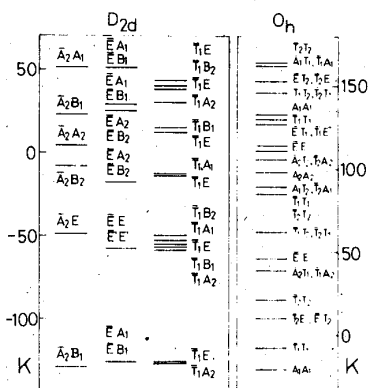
$D_{2d}$

$O_h$

50

0

-50

-100

K

$\bar{A}_2A_1$

$\bar{A}_2B_1$

$\bar{A}_2A_2$

$\bar{A}_2B_2$

$\bar{A}_2E$

$\bar{A}_2B_1$

$\bar{E}A_1$
$\bar{E}B_1$
$\bar{E}A_1$
$\bar{E}B_1$
$\bar{E}A_2$
$\bar{E}B_2$
$\bar{E}A_2$
$\bar{E}B_2$

$\bar{E}E$
$\bar{E}E$

$\bar{E}A_1$
$\bar{E}B_1$

$\bar{T}_1E$
$\bar{T}_1B_2$
$\bar{T}_1E$
$\bar{T}_1A_2$
$\bar{T}_1B_1$
$\bar{T}_1E$
$\bar{T}_1A_1$
$\bar{T}_1E$

$\bar{T}_1B_2$
$\bar{T}_1A_1$
$\bar{T}_1E$
$\bar{T}_1B_1$
$\bar{T}_1A_2$

$\bar{T}_1E$
$\bar{T}_1A_2$

$T_2T_2$
$A_1T_1, T_1A_1$
$ET_2, T_2E$
$T_1T_2, T_2T_1$
$A_1A_1$
$T_1T_1$
$ET_1, T_1E$
$EE$
$A_2T_1, T_1A_2$
$A_2A_2$
$A_1T_2, T_2A_1$
$T_1T_1$
$T_2T_2$
$T_1T_2, T_2T_1$
$EE$
$A_2T_1, T_1A_2$
$T_1T_2$
$T_2E, ET_2$
$T_1T_1$
$A_1A_1$

150

100

50

0

K